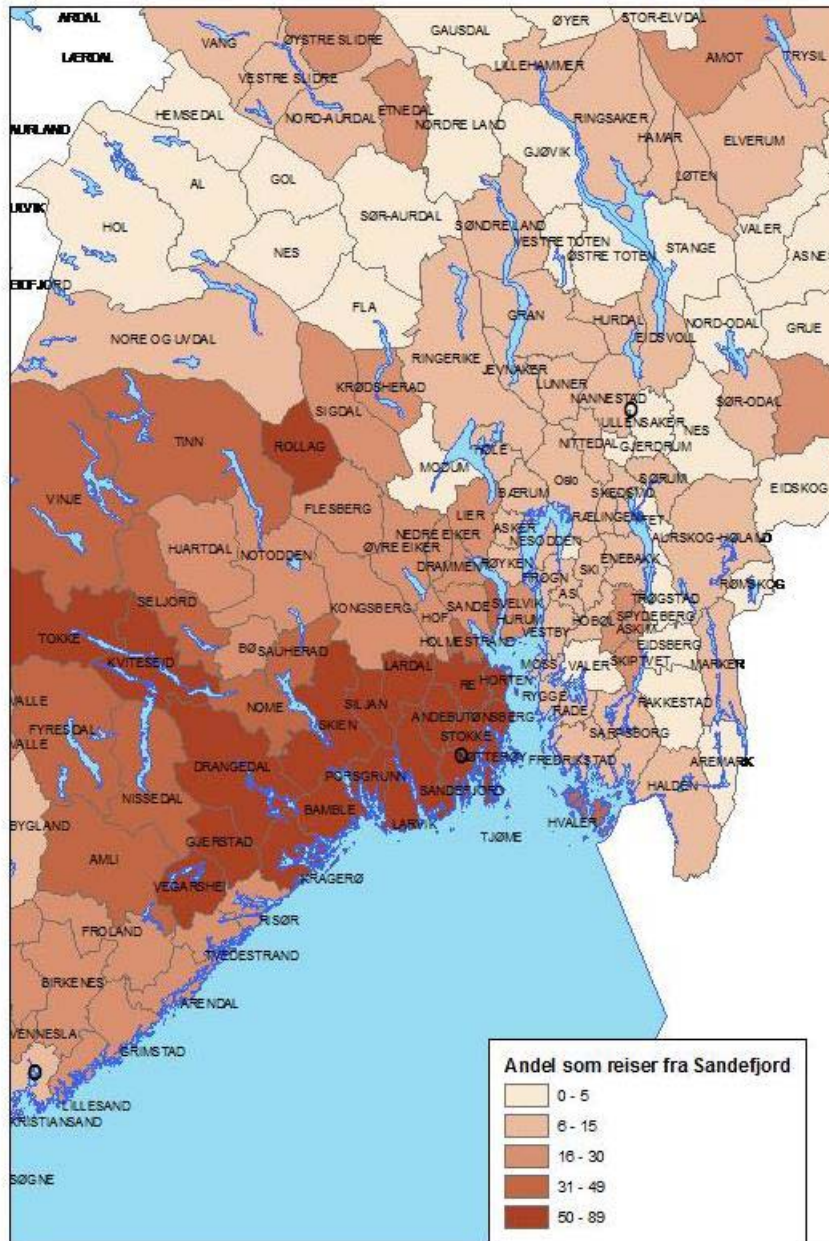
ARDAL
LÆRDAL
VANG
ØYSTRE SLIDRE
GAUSDAL
ØYER
STOR-ELVDAL
AMOT
TRYSIL
VESTRE SLIDRE
LILLEHAMMER
ETNEDAL
NORD-AURDAL
HEMSEDAL
NORDRE LAND
RINGSAKER
HAMAR
ELVERUM
AURLAND
GJØVIK
AL
GOL
LØTEN
ULVIK
SØR-AURDAL
SØNDRE LAND
HOL
VESTRE TOTEN
VALER
ØSTRE TOTEN
STANGE
NES
ASNES
EIDFJORD
FLA
GRAN
HURDAL
NORD-ODAL
EIDSVOLL
GRUE
NORE OG UVDAL
RINGERIKE
JEVNAKER
LUNNER
KRØDSHERAD
NANNESTAD
SIGDAL
SØR-ODAL
ULLENSAKER
TINN
ROLLAG
NES
NITTEDAL
GJERDRUM
MODUM
HOLE
SØRUM
Oslo
SKEDSMO
EIDSKOG
BÆRUM
VINJE
FLESBERG
LIER
RÆLINGEN
FET
ASKER
NEDRE EIKER
AURSKOG-HØLAND
NESODDEN
HJARTDAL
NOTODDEN
ØVRE EIKER
DRAMMEN
RØYKEN
ENEBAKK
FROGN
SKI
RØMSKOG
SELJORD
KONGSBERG
HOF
SANDE
SVELVIK
AS
TRØGSTAD
HURUM
SPYDEBERG
TOKKE
VESTBY
HOBØL
ASKIM
HOLMESTRAND
EIDSBERG
KVITESEID
BØ
SAUHERAD
LARDAL
RE
MOSS
VALER
SKIPTVET
MARKER
HORTEN
VALLE
RYGGE
NOME
SILJAN
RADE
RAKKESTAD
FYRESDAL
ANDEBU
TØNSBERG
VALLE
SKIEN
SARPSBORG
STOKKE
DRANGEDAL
PORSGRUNN
NØTTERØY
FREDRIKSTAD
AREMARK
NISSEDAL
SANDEFJORD
HALDEN
BAMBLE
BYGLAND
LARVIK
HVALER
TJØME
GJERSTAD
AMLI
VEGARSHEI
KRAGERØ
RISØR
FROLAND
TVEDESTRAND
BIRKENES
ARENDAL
VENNESLA
GRIMSTAD
LILLESAND
KRISTIANSAND
SØGNE

Andel som reiser fra Sandefjord
0 - 5
6 - 15
16 - 30
31 - 49
50 - 89